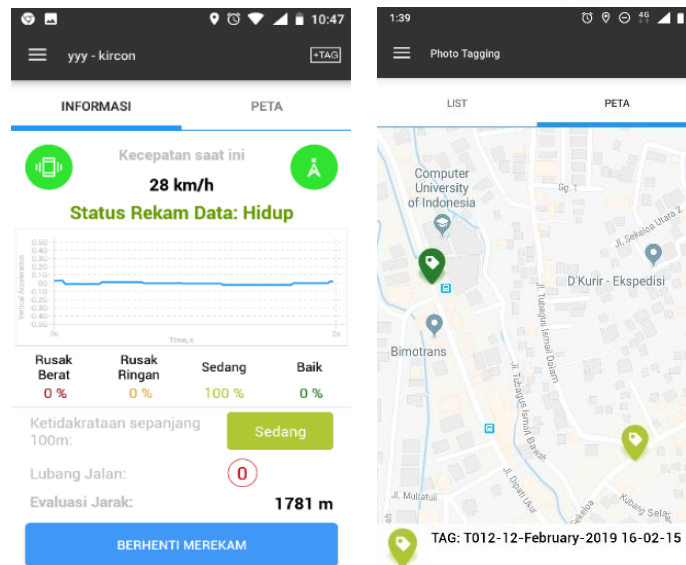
10:47

yyy - kircon

+TAG

INFORMASI

PETA

Kecepatan saat ini

28 km/h

Status Rekam Data: Hidup

Vertical Acceleration

0.50
0.40
0.30
0.20
0.10
0.0
-0.10
-0.20
-0.30
-0.40
-0.50

0s

Time, s

2s

| Rusak Berat | Rusak Ringan | Sedang | Baik |
|---|---|---|---|
| 0 % | 0 % | 100 % | 0 % |

Ketidakrataan sepanjang 100m:

Sedang

Lubang Jalan:

0

Evaluasi Jarak:

1781 m

BERHENTI MEREKAM

1:39

Photo Tagging

LIST

PETA

Computer University of Indonesia

Gg. 1

Jl. Sekeloa Utara 2

D'Kurir - Ekspedisi

Bimotrans

Jl. Tubagus Ismail Dalam

Jl. Tubagus Ismail Barat

Jl. Dipati Ukur

Jl. Multatuli

Kubang Sel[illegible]

Sekeloa

TAG: T012-12-February-2019 16-02-15